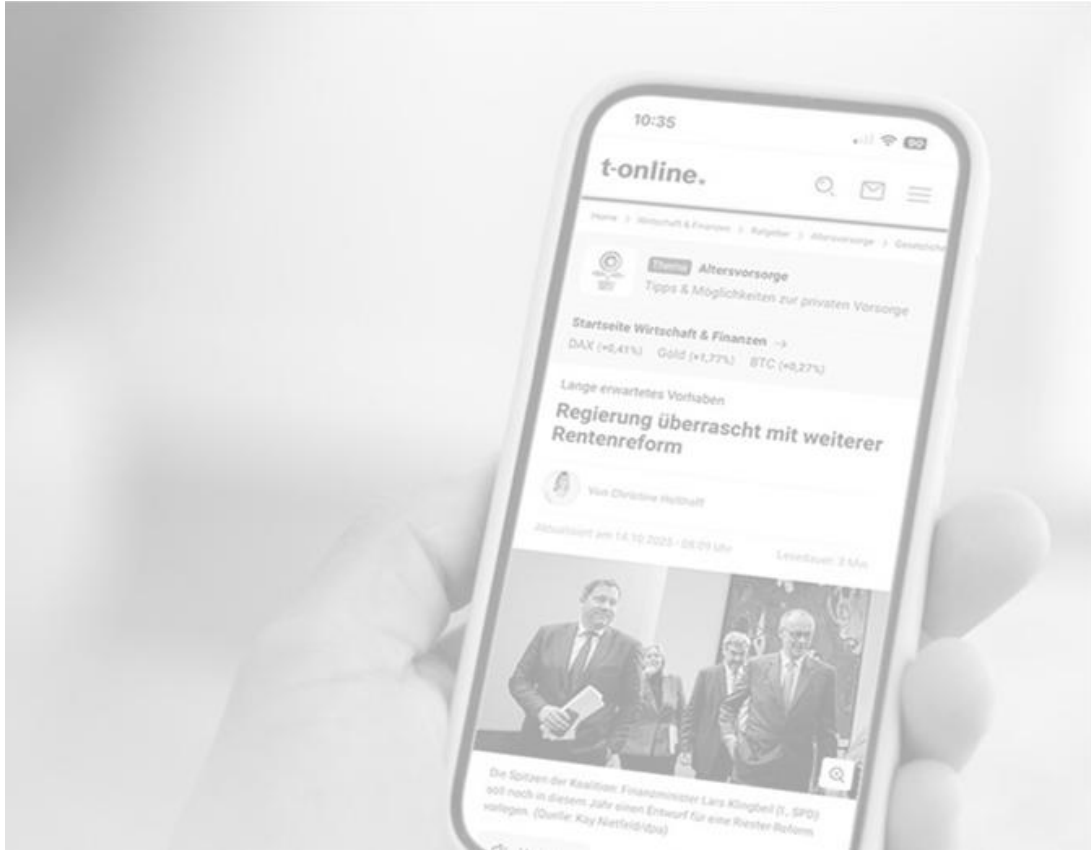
10:35

t-online.

Home > Wirtschaft & Finanzen > Ratgeber > Altersvorsorge > Gesetzliche

Thema Altersvorsorge
Tipps & Möglichkeiten zur privaten Vorsorge

Startseite Wirtschaft & Finanzen →
DAX (+0,41%) Gold (+1,77%) BTC (+0,27%)

Lange erwartetes Vorhaben
Regierung überrascht mit weiterer Rentenreform

Von Christine Holthoff

Aktualisiert am 14.10.2025 - 08:09 Uhr

Lesedauer: 3 Min.

Die Spitzen der Koalition: Finanzminister Lars Klingbeil (l., SPD) soll noch in diesem Jahr einen Entwurf für eine Riester-Reform vorlegen. (Quelle: Kay Nietfeld/dpa)